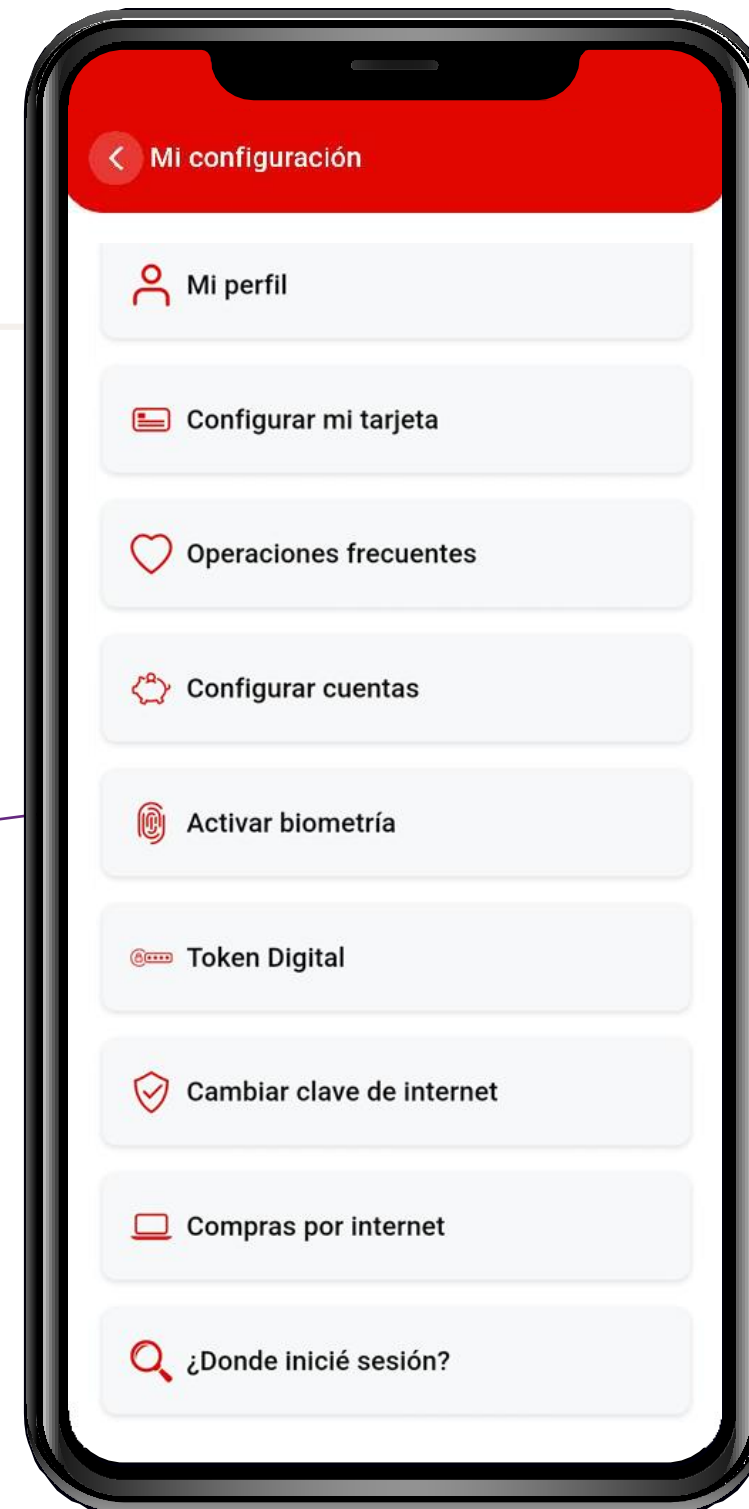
Mi configuración

Mi perfil

Configurar mi tarjeta

Operaciones frecuentes

Configurar cuentas

Activar biometría

Token Digital

Cambiar clave de internet

Compras por internet

¿Donde inicié sesión?